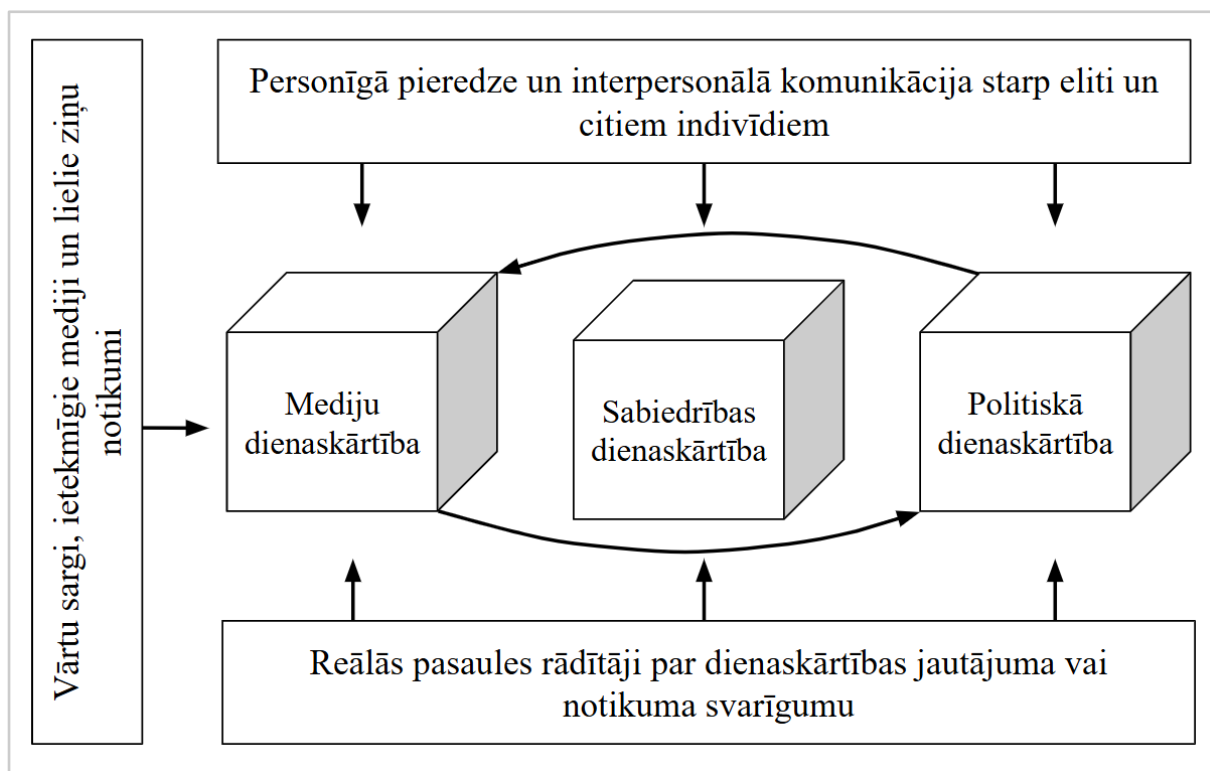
Vārtu sargi, ietekmīgie mediji un lielie ziņu notikumi

Personīgā pieredze un interpersonālā komunikācija starp eliti un citiem indivīdiem

Mediju dienaskārtība

Sabiedrības dienaskārtība

Politiskā dienaskārtība

Reālās pasaules rādītāji par dienaskārtības jautājuma vai notikuma svarīgumu